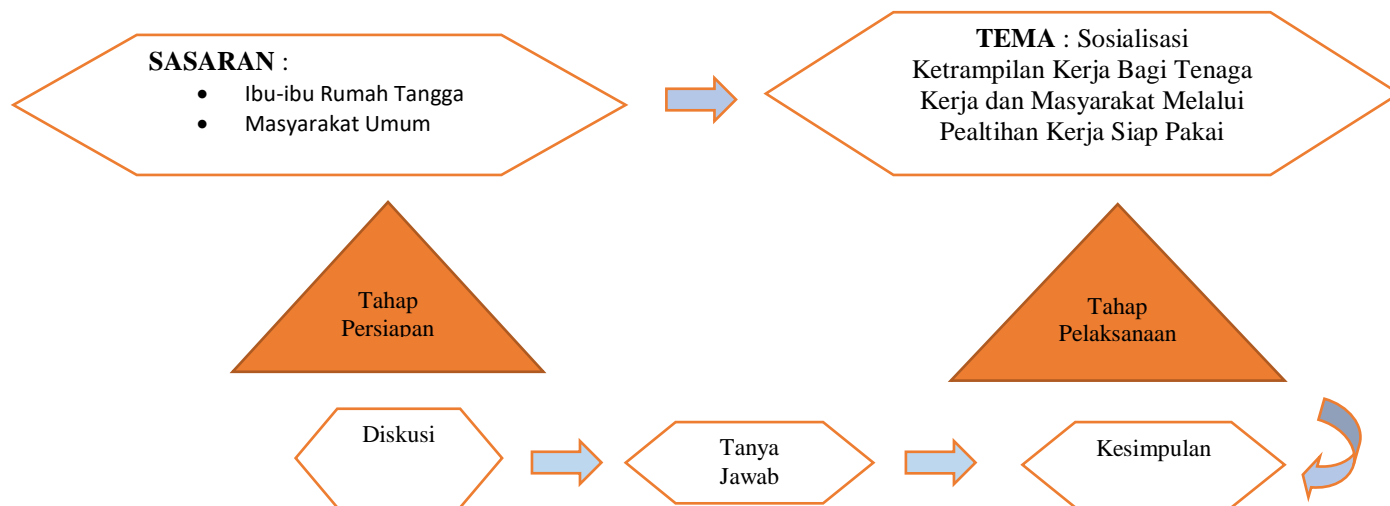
**SASARAN** :

- Ibu-ibu Rumah Tangga
- Masyarakat Umum

**TEMA** : Sosialisasi Ketrampilan Kerja Bagi Tenaga Kerja dan Masyarakat Melalui Pealtihan Kerja Siap Pakai

Tahap Persiapan

Tahap Pelaksanaan

Diskusi

Tanya Jawab

Kesimpulan